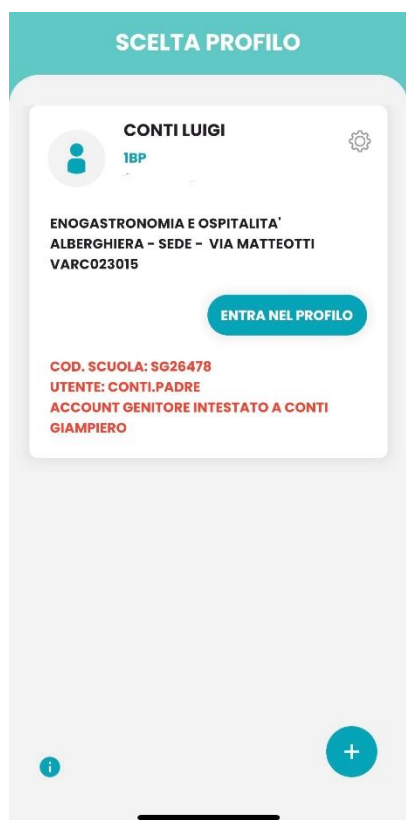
SCELTA PROFILO

CONTI LUIGI
1BP
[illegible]

ENOGASTRONOMIA E OSPITALITA' ALBERGHIERA - SEDE - VIA MATTEOTTI VARC023015

ENTRA NEL PROFILO

COD. SCUOLA: SG26478
UTENTE: CONTI.PADRE
ACCOUNT GENITORE INTESTATO A CONTI GIAMPIERO

+